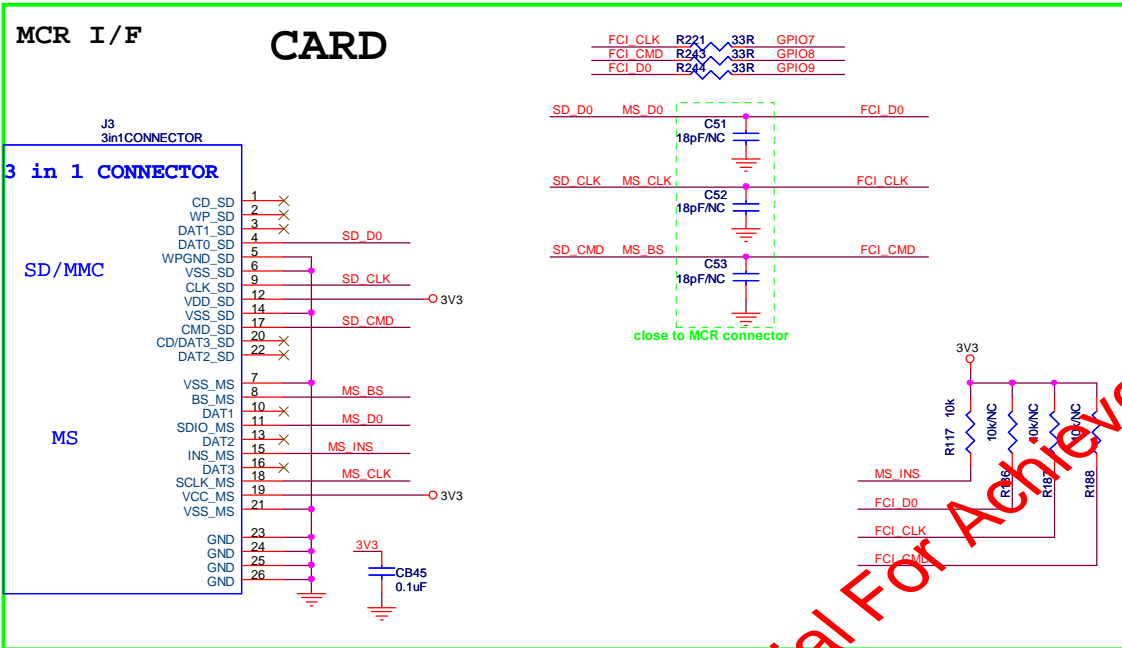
MCR I/F

CARD

FCI_CLK R221 33R GPIO7
FCI_CMD R243 33R GPIO8
FCI_D0 R244 33R GPIO9

SD_D0 MS_D0 FCI_D0
C51
18pF/NC

SD_CLK MS_CLK FCI_CLK
C52
18pF/NC

SD_CMD MS_BS FCI_CMD
C53
18pF/NC

close to MCR connector

J3
3in1CONNECTOR

3 in 1 CONNECTOR

SD/MMC

CD_SD 1
WP_SD 2
DAT1_SD 3
DAT0_SD 4 SD_D0
WPGND_SD 5
VSS_SD 6
CLK_SD 9 SD_CLK
VDD_SD 12 3V3
VSS_SD 14
CMD_SD 17 SD_CMD
CD/DAT3_SD 20
DAT2_SD 22

MS

VSS_MS 7
BS_MS 8 MS_BS
DAT1 10
SDIO_MS 11 MS_D0
DAT2 13
INS_MS 15 MS_INS
DAT3 16
SCLK_MS 18 MS_CLK
VCC_MS 19 3V3
VSS_MS 21

GND 23
GND 24
GND 25
GND 26

3V3
CB45
0.1uF

3V3
R117 10k
R186 10k/NC
R187 10k/NC
R188 10k/NC

MS_INS
FCI_D0
FCI_CLK
FCI_CMD

al For Achieve